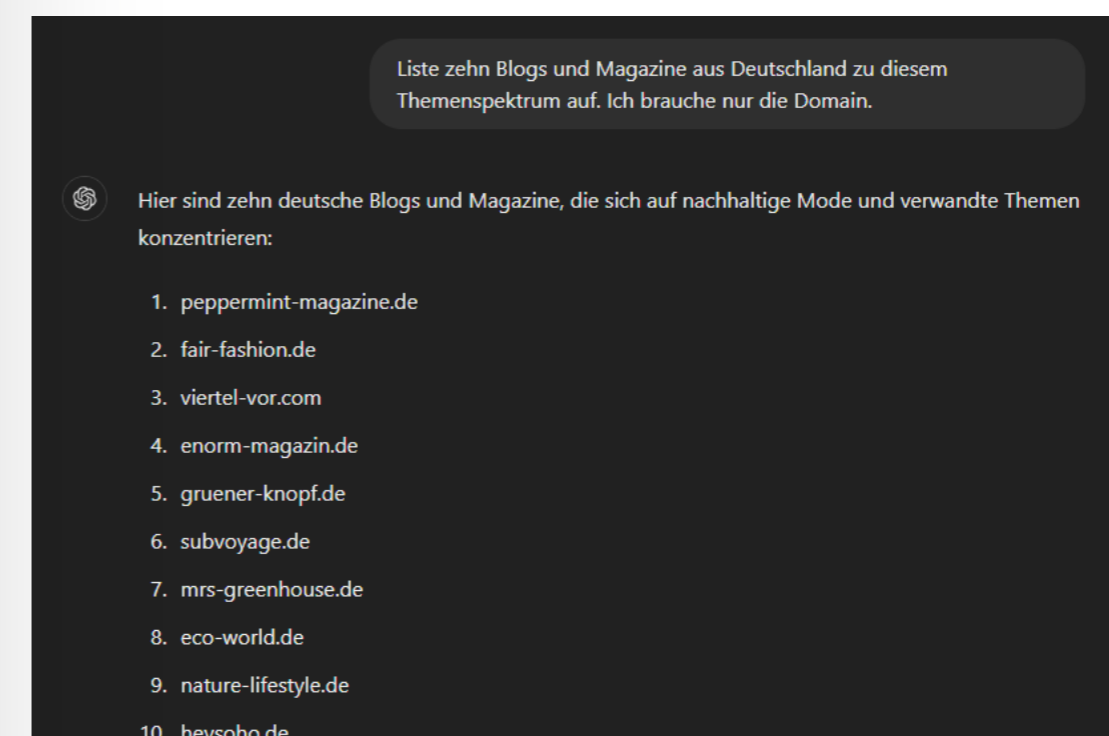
Liste zehn Blogs und Magazine aus Deutschland zu diesem Themenspektrum auf. Ich brauche nur die Domain.

Hier sind zehn deutsche Blogs und Magazine, die sich auf nachhaltige Mode und verwandte Themen konzentrieren:

1. peppermint-magazine.de
2. fair-fashion.de
3. viertel-vor.com
4. enorm-magazin.de
5. gruener-knopf.de
6. subvoyage.de
7. mrs-greenhouse.de
8. eco-world.de
9. nature-lifestyle.de
10. heysoho.de